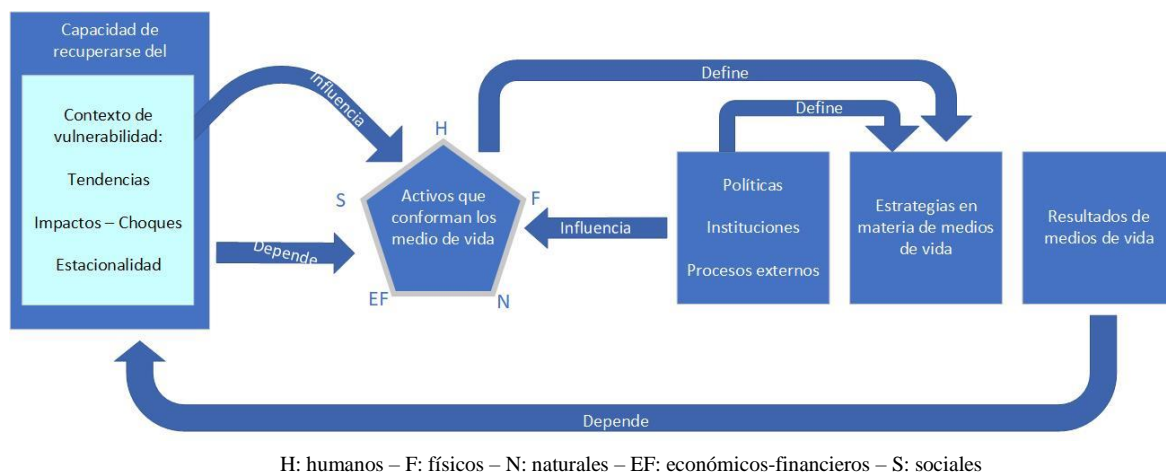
Capacidad de recuperarse del

Contexto de vulnerabilidad:

Tendencias

Impactos – Choques

Estacionalidad

Influencia

Depende

H

S

F

EF

N

Activos que conforman los medio de vida

Define

Define

Influencia

Políticas

Instituciones

Procesos externos

Estrategias en materia de medios de vida

Resultados de medios de vida

Depende

H: humanos – F: físicos – N: naturales – EF: económicos-financieros – S: sociales